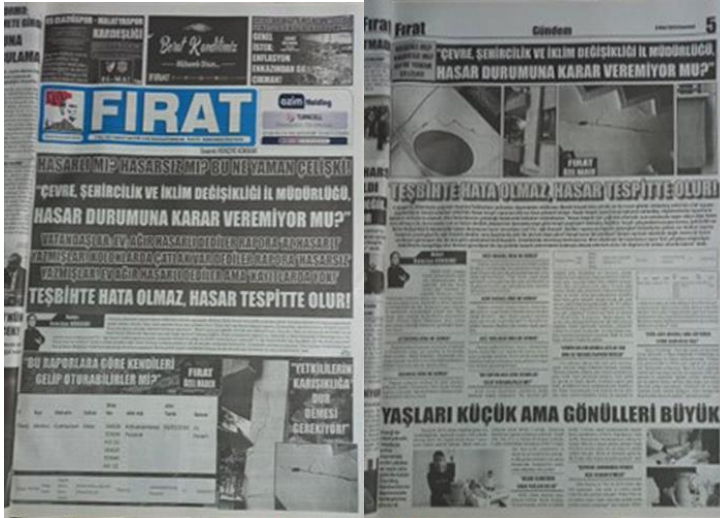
ELAZIĞSPOR - MALATYASPOR KARDEŞLİĞİ

Berat Kandiliniz

GENEL İSTEK: ENFLASYON ENKAZINDAN DA ÇIKMAK!

FIRAT

azim Holding

HASARLI MI? HASARSIZ MI? BU NE YAMAN ÇELİŞKİ!

"ÇEVRE, ŞEHİRCİLİK VE İKLİM DEĞİŞİKLİĞİ İL MÜDÜRLÜĞÜ, HASAR DURUMUNA KARAR VEREMİYOR MU?"

VATANDAŞLAR: EV AĞIR HASARLI DEDİLER RAPORA AZ HASARLI YAZMIŞLAR, KOLONLARDA ÇATLAKLAR VAR, DEDİLER RAPORA HASARSIZ YAZMIŞLAR, EV AĞIR HASARLI DEDİLER AMA KAYITLARDA YOK

TEŞBİHTE HATA OLMAZ, HASAR TESPİTTE OLUR!

"BU RAPORLARA GÖRE KENDİLERİ GELİP OTURABİLİRLER Mİ?"

FIRAT ÖZEL HABER

"YETKİLİLERİN KARIŞIKLIĞA DUR DEMESİ GEREKİYOR!"

Fırat

Gündem

5

"ÇEVRE, ŞEHİRCİLİK VE İKLİM DEĞİŞİKLİĞİ İL MÜDÜRLÜĞÜ, HASAR DURUMUNA KARAR VEREMİYOR MU?"

FIRAT ÖZEL HABER

TEŞBİHTE HATA OLMAZ, HASAR TESPİTTE OLUR!

YAŞLARI KÜÇÜK AMA GÖNÜLLERİ BÜYÜK